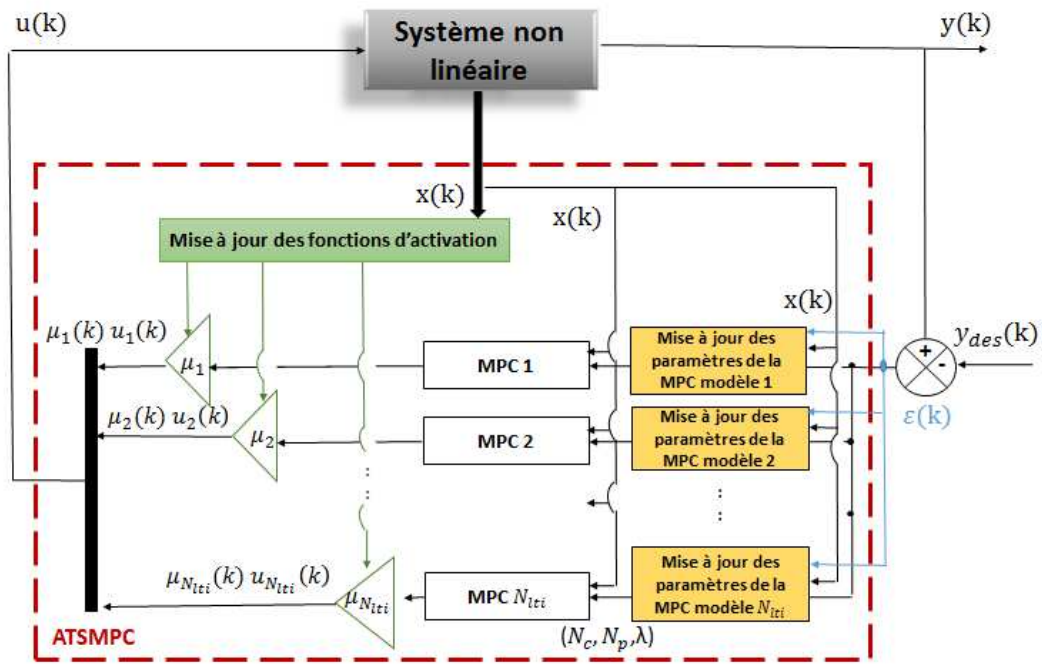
u(k)

Système non linéaire

y(k)

x(k)

x(k)

Mise à jour des fonctions d'activation

x(k)

$\mu_1(k)\ u_1(k)$

$\mu_1$

MPC 1

Mise à jour des paramètres de la MPC modèle 1

$y_{des}(k)$

+

-

$\mu_2(k)\ u_2(k)$

$\mu_2$

MPC 2

Mise à jour des paramètres de la MPC modèle 2

$\varepsilon(k)$

:

:

$\mu_{N_{lti}}(k)\ u_{N_{lti}}(k)$

$\mu_{N_{lti}}$

MPC $N_{lti}$

Mise à jour des paramètres de la MPC modèle $N_{lti}$

ATSMPC

$(N_c, N_p, \lambda)$